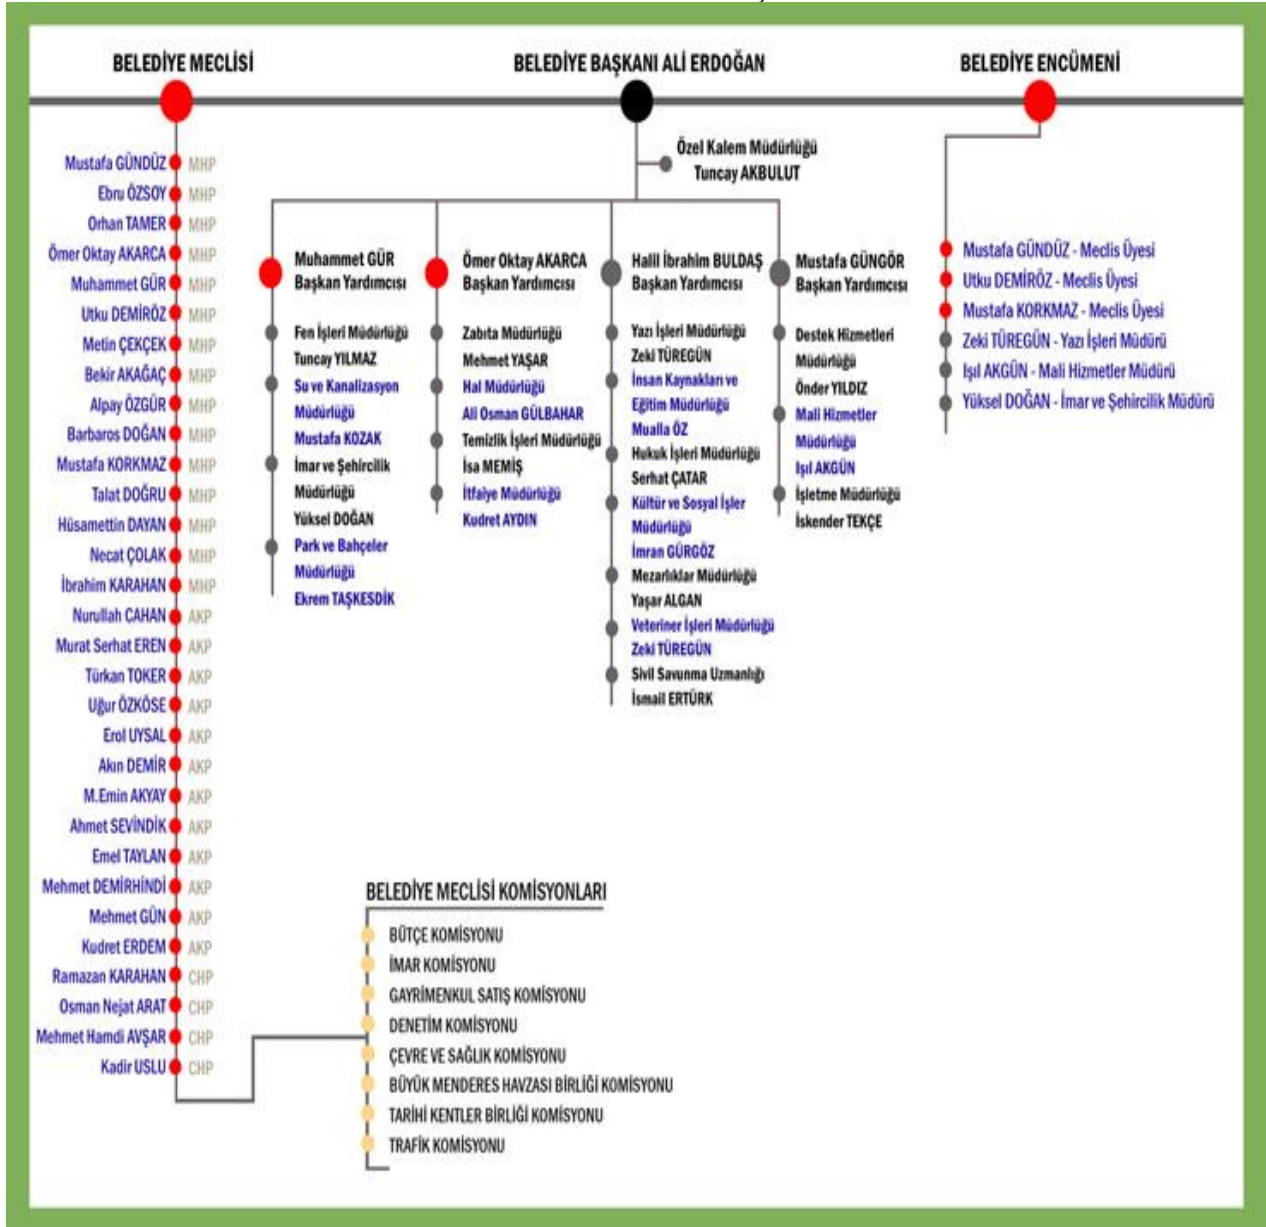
BELEDİYE MECLİSİ

BELEDİYE BAŞKANI ALİ ERDOĞAN

BELEDİYE ENCÜMENİ

Mustafa GÜNDÜZ MHP
Ebru ÖZSOY MHP
Orhan TAMER MHP
Ömer Oktay AKARCA MHP
Muhammet GÜR MHP
Utku DEMİRÖZ MHP
Metin ÇEKÇEK MHP
Bekir AKAĞAÇ MHP
Alpay ÖZGÜR MHP
Barbaros DOĞAN MHP
Mustafa KORKMAZ MHP
Talat DOĞRU MHP
Hüsamettin DAYAN MHP
Necat ÇOLAK MHP
İbrahim KARAHAN MHP
Nurullah CAHAN AKP
Murat Serhat EREN AKP
Türkan TOKER AKP
Uğur ÖZKÖSE AKP
Erol UYSAL AKP
Akın DEMİR AKP
M.Emin AKYAY AKP
Ahmet SEVİNDİK AKP
Emel TAYLAN AKP
Mehmet DEMİRHİNDİ AKP
Mehmet GÜN AKP
Kudret ERDEM AKP
Ramazan KARAHAN CHP
Osman Nejat ARAT CHP
Mehmet Hamdi AVŞAR CHP
Kadir USLU CHP

Özel Kalem Müdürlüğü
Tuncay AKBULUT

Muhammet GÜR
Başkan Yardımcısı

Fen İşleri Müdürlüğü
Tuncay YILMAZ
Su ve Kanalizasyon Müdürlüğü
Mustafa KOZAK
İmar ve Şehircilik Müdürlüğü
Yüksel DOĞAN
Park ve Bahçeler Müdürlüğü
Ekrem TAŞKESDİK

Ömer Oktay AKARCA
Başkan Yardımcısı

Zabıta Müdürlüğü
Mehmet YAŞAR
Hal Müdürlüğü
Ali Osman GÜLBAHAR
Temizlik İşleri Müdürlüğü
İsa MEMİŞ
İtfaiye Müdürlüğü
Kudret AYDIN

Halil İbrahim BULDAŞ
Başkan Yardımcısı

Yazı İşleri Müdürlüğü
Zeki TÜREGÜN
İnsan Kaynakları ve Eğitim Müdürlüğü
Mualla ÖZ
Hukuk İşleri Müdürlüğü
Serhat ÇATAR
Kültür ve Sosyal İşler Müdürlüğü
İmran GÜRGÖZ
Mezarlıklar Müdürlüğü
Yaşar ALGAN
Veteriner İşleri Müdürlüğü
Zeki TÜREGÜN
Sivil Savunma Uzmanlığı
İsmail ERTÜRK

Mustafa GÜNGÖR
Başkan Yardımcısı

Destek Hizmetleri Müdürlüğü
Önder YILDIZ
Mali Hizmetler Müdürlüğü
Işıl AKGÜN
İşletme Müdürlüğü
İskender TEKÇE

Mustafa GÜNDÜZ - Meclis Üyesi
Utku DEMİRÖZ - Meclis Üyesi
Mustafa KORKMAZ - Meclis Üyesi
Zeki TÜREGÜN - Yazı İşleri Müdürü
Işıl AKGÜN - Mali Hizmetler Müdürü
Yüksel DOĞAN - İmar ve Şehircilik Müdürü

BELEDİYE MECLİSİ KOMİSYONLARI

BÜTÇE KOMİSYONU
İMAR KOMİSYONU
GAYRİMENKUL SATIŞ KOMİSYONU
DENETİM KOMİSYONU
ÇEVRE VE SAĞLIK KOMİSYONU
BÜYÜK MENDERES HAVZASI BİRLİĞİ KOMİSYONU
TARİHİ KENTLER BİRLİĞİ KOMİSYONU
TRAFİK KOMİSYONU